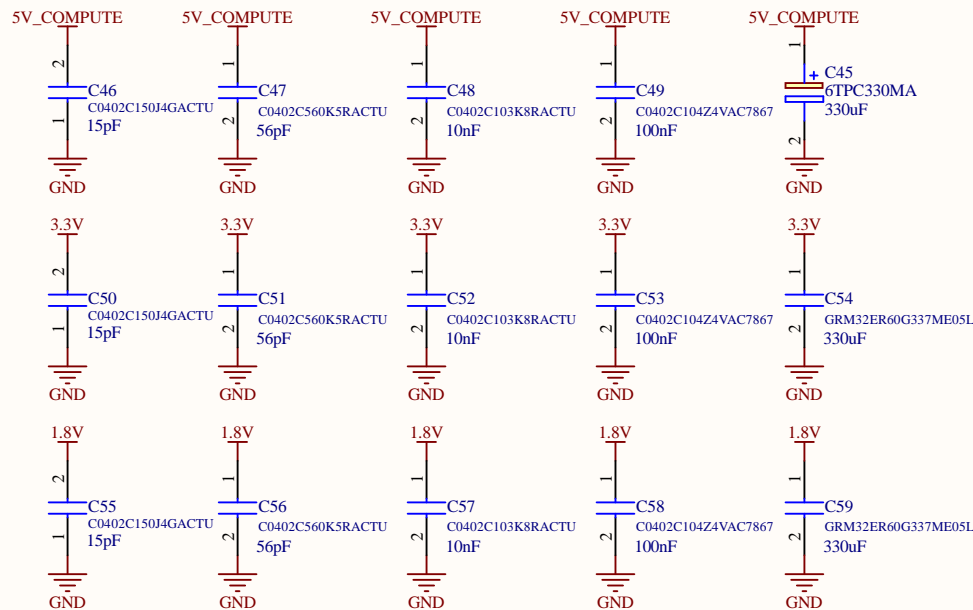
5V_COMPUTE
2
C46
C0402C150J4GACTU
1
15pF
GND

5V_COMPUTE
1
C47
C0402C560K5RACTU
2
56pF
GND

5V_COMPUTE
1
C48
C0402C103K8RACTU
2
10nF
GND

5V_COMPUTE
1
C49
C0402C104Z4VAC7867
2
100nF
GND

5V_COMPUTE
1
+ C45
6TPC330MA
330uF
2
GND

3.3V
2
C50
C0402C150J4GACTU
1
15pF
GND

3.3V
1
C51
C0402C560K5RACTU
2
56pF
GND

3.3V
1
C52
C0402C103K8RACTU
2
10nF
GND

3.3V
1
C53
C0402C104Z4VAC7867
2
100nF
GND

3.3V
1
C54
GRM32ER60G337ME05L
2
330uF
GND

1.8V
2
C55
C0402C150J4GACTU
1
15pF
GND

1.8V
1
C56
C0402C560K5RACTU
2
56pF
GND

1.8V
1
C57
C0402C103K8RACTU
2
10nF
GND

1.8V
1
C58
C0402C104Z4VAC7867
2
100nF
GND

1.8V
1
C59
GRM32ER60G337ME05L
2
330uF
GND